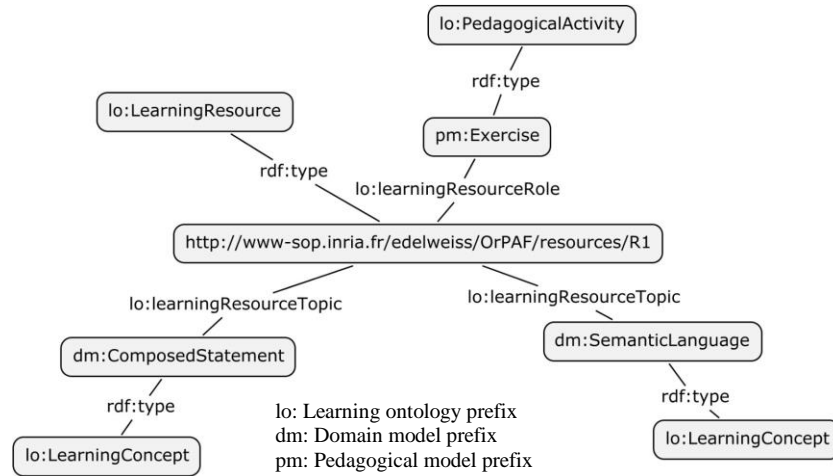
lo:PedagogicalActivity

rdf:type

lo:LearningResource

pm:Exercise

rdf:type

lo:learningResourceRole

http://www-sop.inria.fr/edelweiss/OrPAF/resources/R1

lo:learningResourceTopic

lo:learningResourceTopic

dm:ComposedStatement

dm:SemanticLanguage

rdf:type

rdf:type

lo:LearningConcept

lo:LearningConcept

lo: Learning ontology prefix
dm: Domain model prefix
pm: Pedagogical model prefix